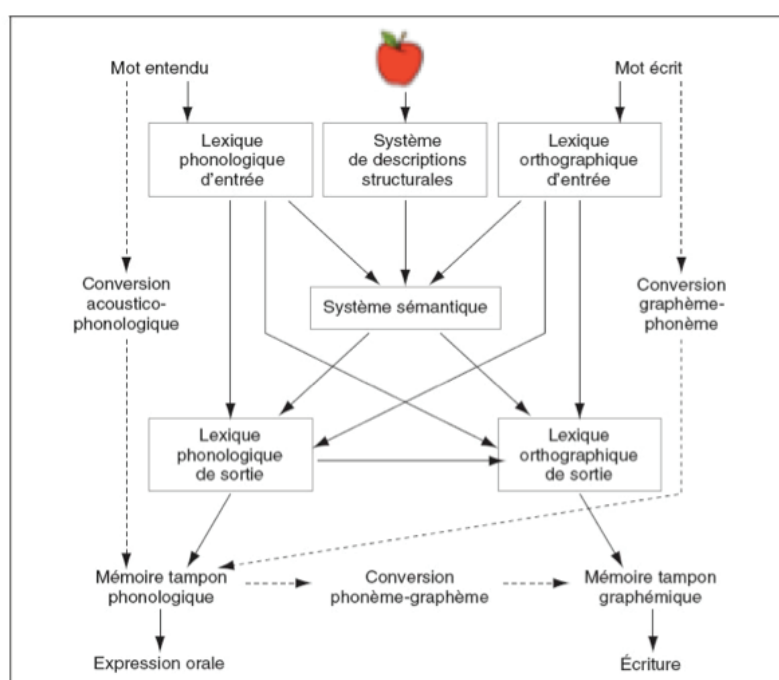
Mot entendu

Mot écrit

Lexique phonologique d'entrée

Système de descriptions structurales

Lexique orthographique d'entrée

Conversion acoustico-phonologique

Système sémantique

Conversion graphème-phonème

Lexique phonologique de sortie

Lexique orthographique de sortie

Mémoire tampon phonologique

Conversion phonème-graphème

Mémoire tampon graphémique

Expression orale

Écriture